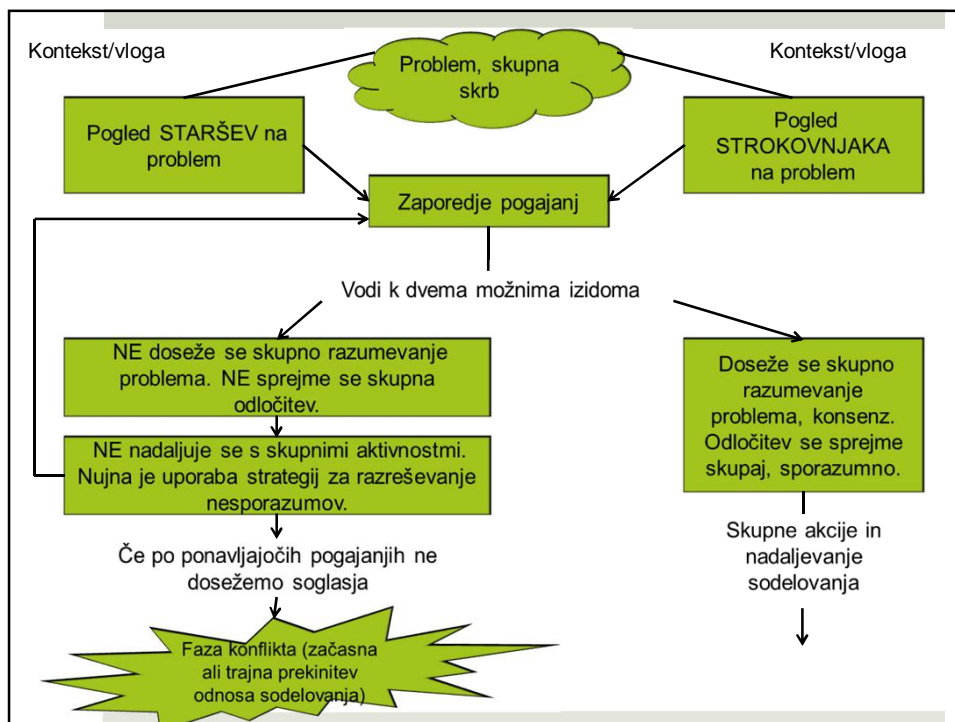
Kontekst/vloga

Problem, skupna skrb

Kontekst/vloga

Pogled STARŠEV na problem

Pogled STROKOVNJAKA na problem

Zaporedje pogajanj

Vodi k dvema možnima izidoma

NE doseže se skupno razumevanje problema. NE sprejme se skupna odločitev.

NE nadaljuje se s skupnimi aktivnostmi. Nujna je uporaba strategij za razreševanje nesporazumov.

Če po ponavljajočih pogajanjih ne dosežemo soglasja

Faza konflikta (začasna ali trajna prekinitev odnosa sodelovanja)

Doseže se skupno razumevanje problema, konsenz. Odločitev se sprejme skupaj, sporazumno.

Skupne akcije in nadaljevanje sodelovanja